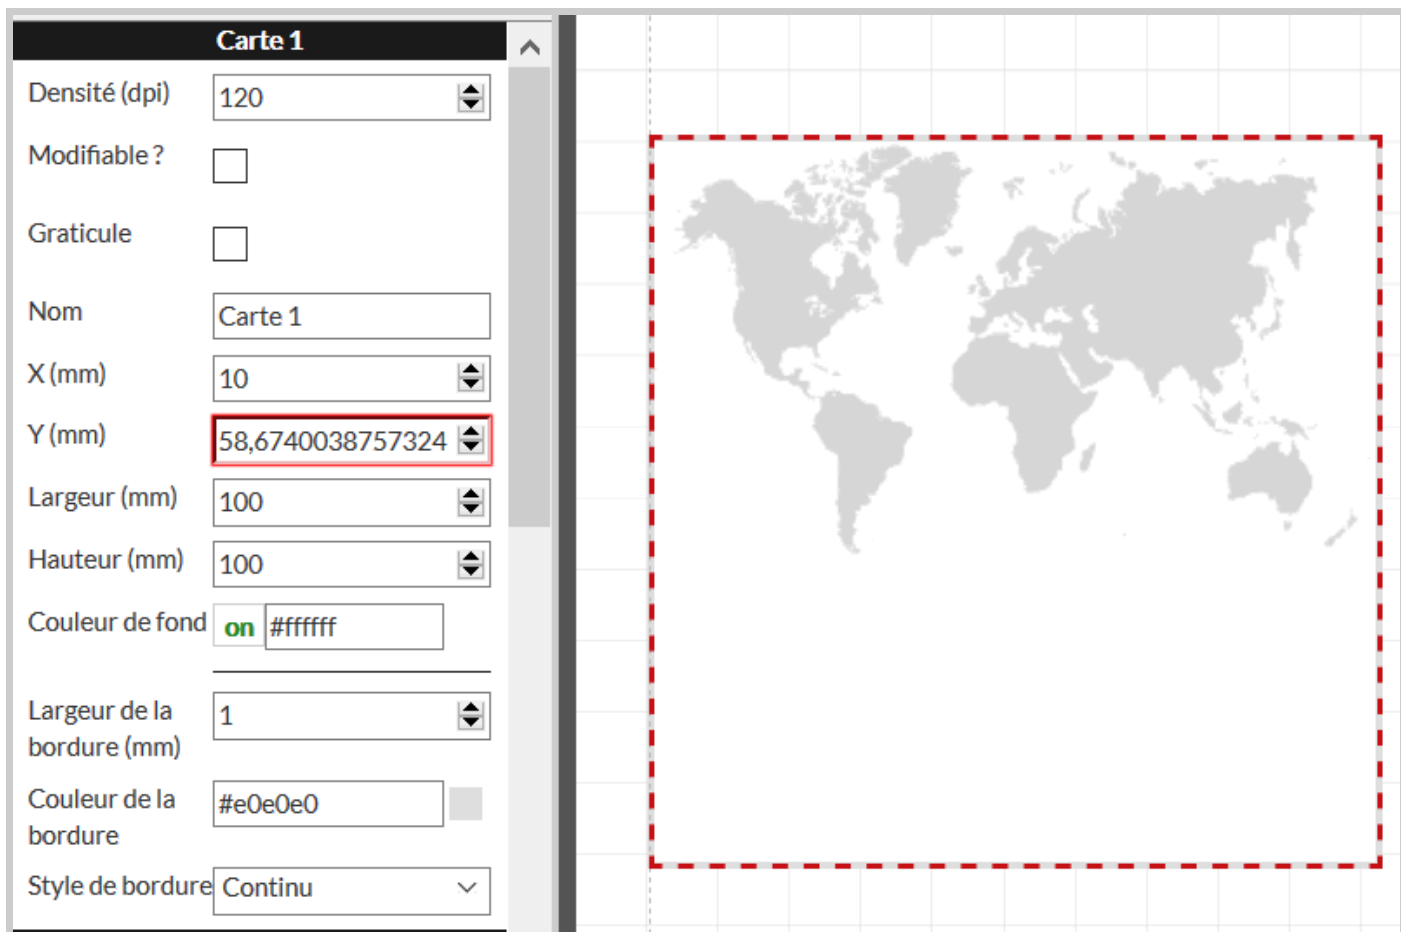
Carte 1

Densité (dpi) 120

Modifiable ?

Graticule

Nom Carte 1

X (mm) 10

Y (mm) 58,6740038757324

Largeur (mm) 100

Hauteur (mm) 100

Couleur de fond on #ffffff

Largeur de la bordure (mm) 1

Couleur de la bordure #e0e0e0

Style de bordure Continu